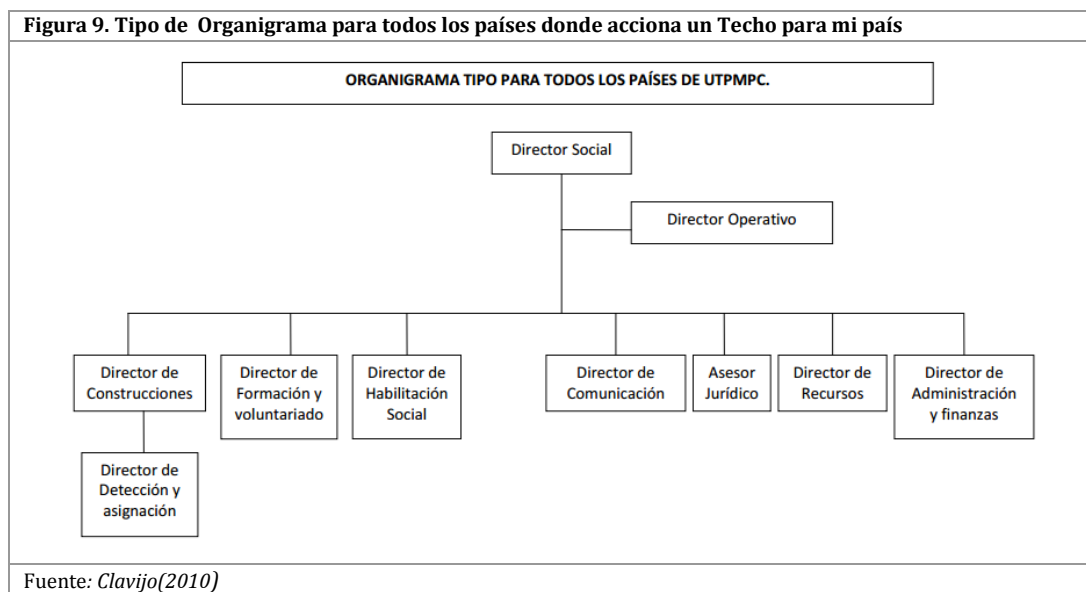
Figura 9. Tipo de Organigrama para todos los países donde acciona un Techo para mi país

ORGANIGRAMA TIPO PARA TODOS LOS PAÍSES DE UTPMPC.

Director Social

Director Operativo

Director de Construcciones

Director de Formación y voluntariado

Director de Habilitación Social

Director de Comunicación

Asesor Jurídico

Director de Recursos

Director de Administración y finanzas

Director de Detección y asignación

Fuente: Clavijo(2010)